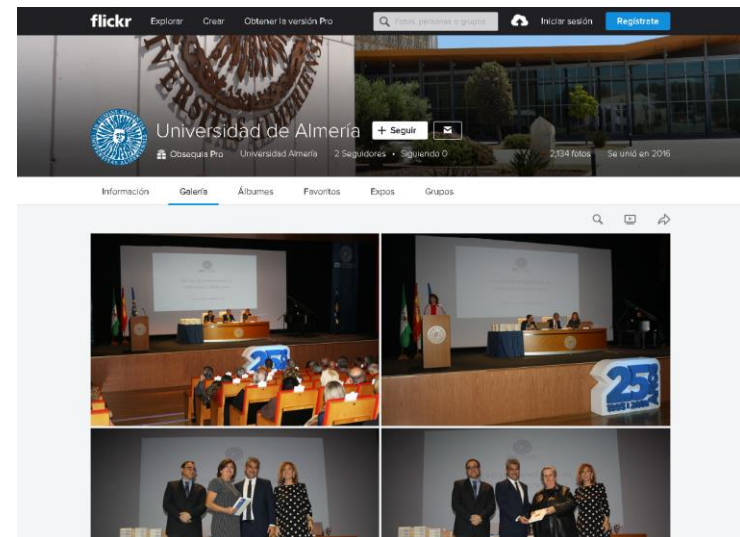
flickr Explorar Crear Obtener la versión Pro

Fotos, personas o grupos

Iniciar sesión Regístrate

Universidad de Almería + Seguir

Obsequia Pro Universidad Almería 2 Seguidores • Siguiendo 0 2.134 fotos Se unió en 2016

Información Galería Álbumes Favoritos Expos Grupos